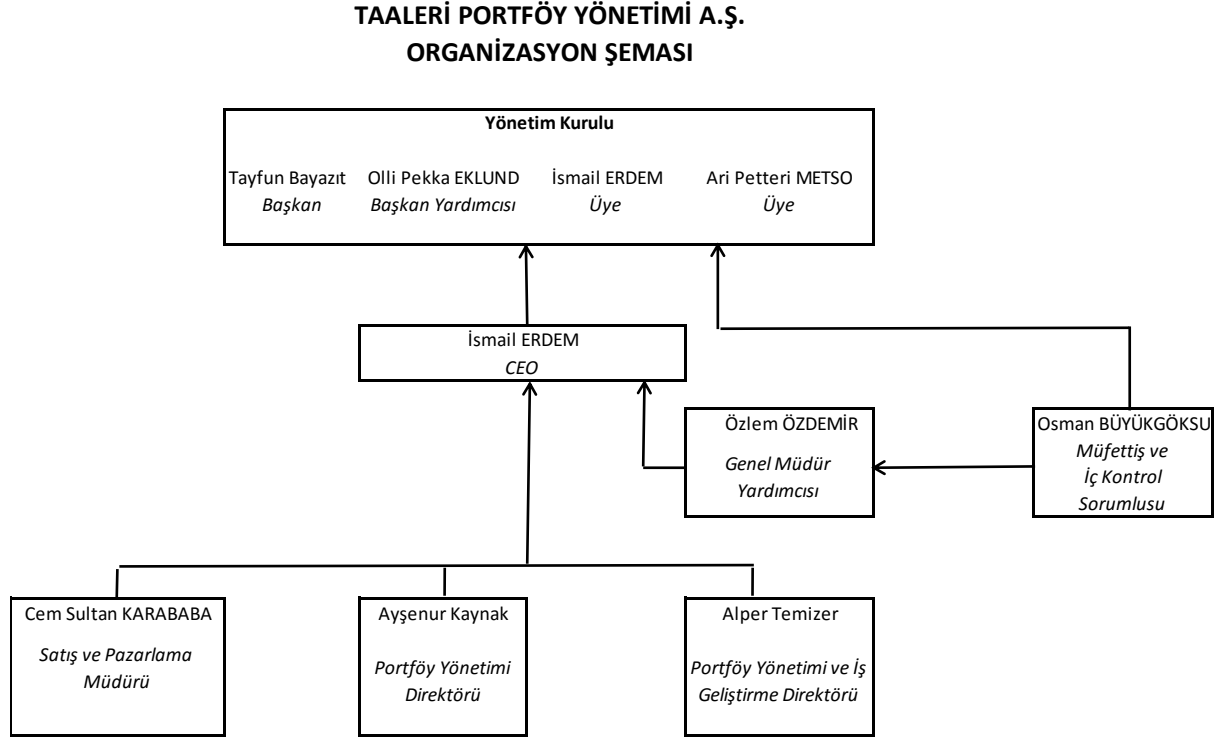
TAALERİ PORTFÖY YÖNETİMİ A.Ş.
ORGANİZASYON ŞEMASI

Yönetim Kurulu

Tayfun Bayazıt
Başkan

Olli Pekka EKLUND
Başkan Yardımcısı

İsmail ERDEM
Üye

Ari Petteri METSO
Üye

İsmail ERDEM
CEO

Özlem ÖZDEMİR
Genel Müdür Yardımcısı

Osman BÜYÜKGÖKSU
Müfettiş ve İç Kontrol Sorumlusu

Cem Sultan KARABABA
Satış ve Pazarlama Müdürü

Ayşenur Kaynak
Portföy Yönetimi Direktörü

Alper Temizer
Portföy Yönetimi ve İş Geliştirme Direktörü